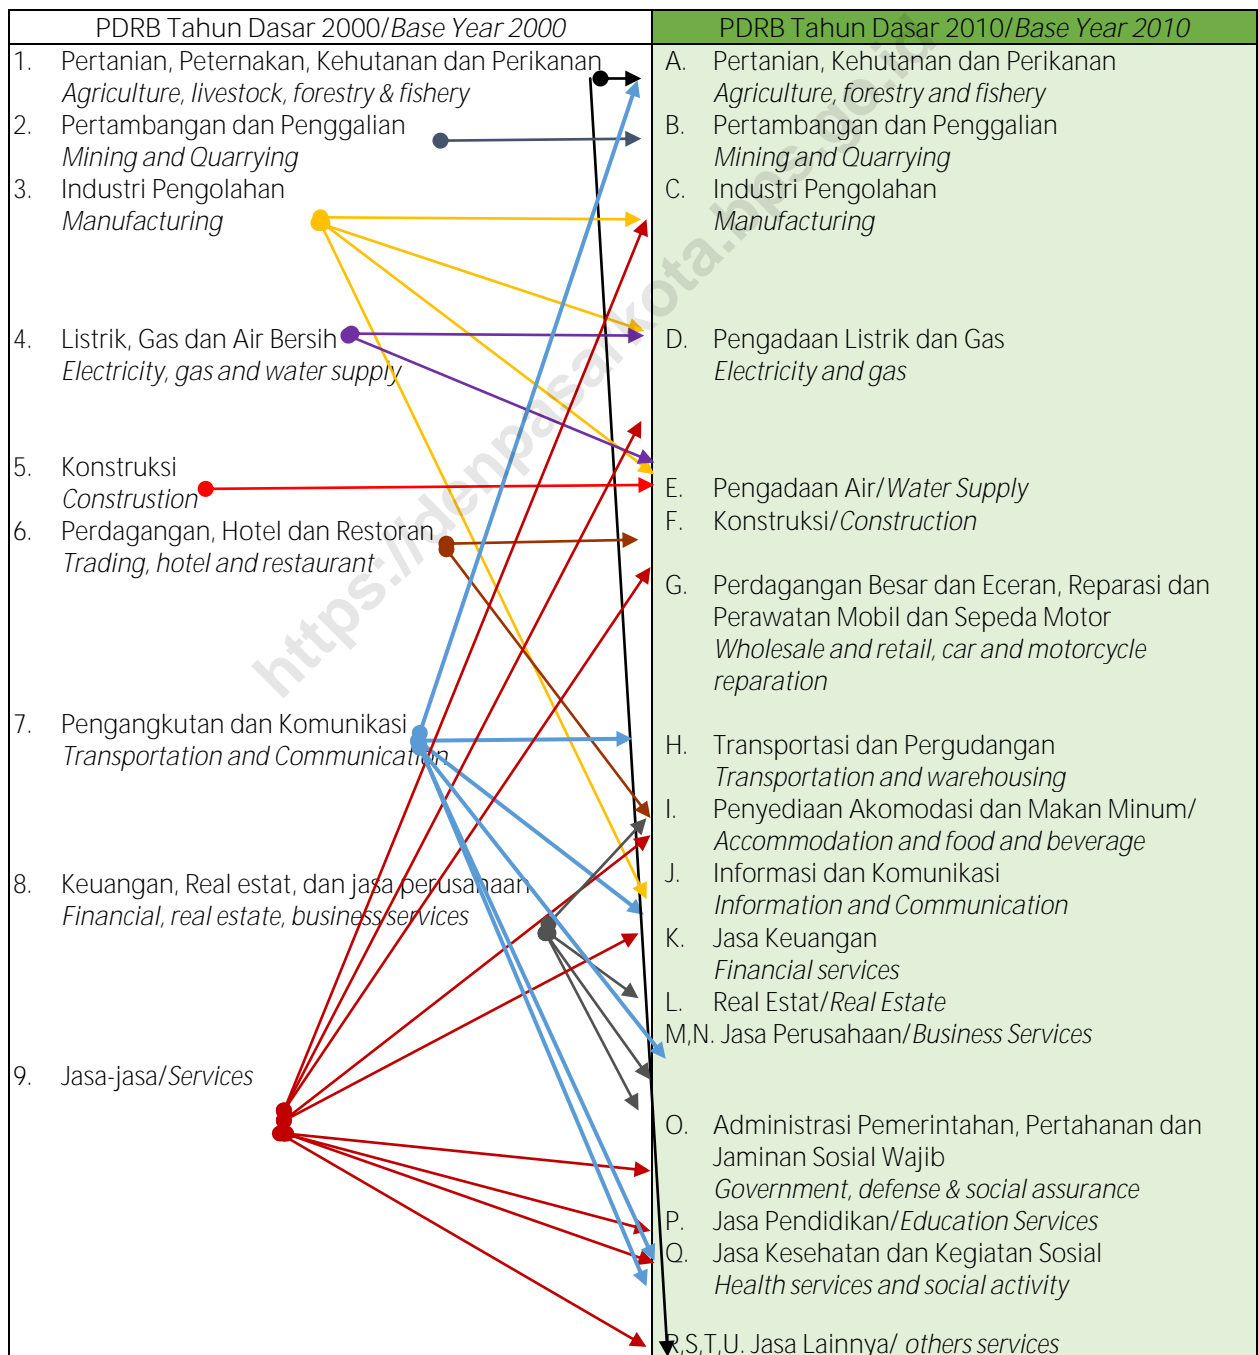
| PDRB Tahun Dasar 2000/*Base Year 2000* | PDRB Tahun Dasar 2010/*Base Year 2010* |
|---|---|
| 1. Pertanian, Peternakan, Kehutanan dan Perikanan *Agriculture, livestock, forestry & fishery* | A. Pertanian, Kehutanan dan Perikanan *Agriculture, forestry and fishery* |
| 2. Pertambangan dan Penggalian *Mining and Quarrying* | B. Pertambangan dan Penggalian *Mining and Quarrying* |
| 3. Industri Pengolahan *Manufacturing* | C. Industri Pengolahan *Manufacturing* |
| 4. Listrik, Gas dan Air Bersih *Electricity, gas and water supply* | D. Pengadaan Listrik dan Gas *Electricity and gas* |
| 5. Konstruksi *Construstion* | E. Pengadaan Air/*Water Supply* |
| 6. Perdagangan, Hotel dan Restoran *Trading, hotel and restaurant* | F. Konstruksi/*Construction* |
| | G. Perdagangan Besar dan Eceran, Reparasi dan Perawatan Mobil dan Sepeda Motor *Wholesale and retail, car and motorcycle reparation* |
| 7. Pengangkutan dan Komunikasi *Transportation and Communication* | H. Transportasi dan Pergudangan *Transportation and warehousing* |
| | I. Penyediaan Akomodasi dan Makan Minum/ *Accommodation and food and beverage* |
| | J. Informasi dan Komunikasi *Information and Communication* |
| 8. Keuangan, Real estat, dan jasa perusahaan *Financial, real estate, business services* | K. Jasa Keuangan *Financial services* |
| | L. Real Estat/*Real Estate* |
| | M,N. Jasa Perusahaan/*Business Services* |
| 9. Jasa-jasa/*Services* | O. Administrasi Pemerintahan, Pertahanan dan Jaminan Sosial Wajib *Government, defense & social assurance* |
| | P. Jasa Pendidikan/*Education Services* |
| | Q. Jasa Kesehatan dan Kegiatan Sosial *Health services and social activity* |
| | R,S,T,U. Jasa Lainnya/ *others services* |

https://denpasarkota.bps.go.id